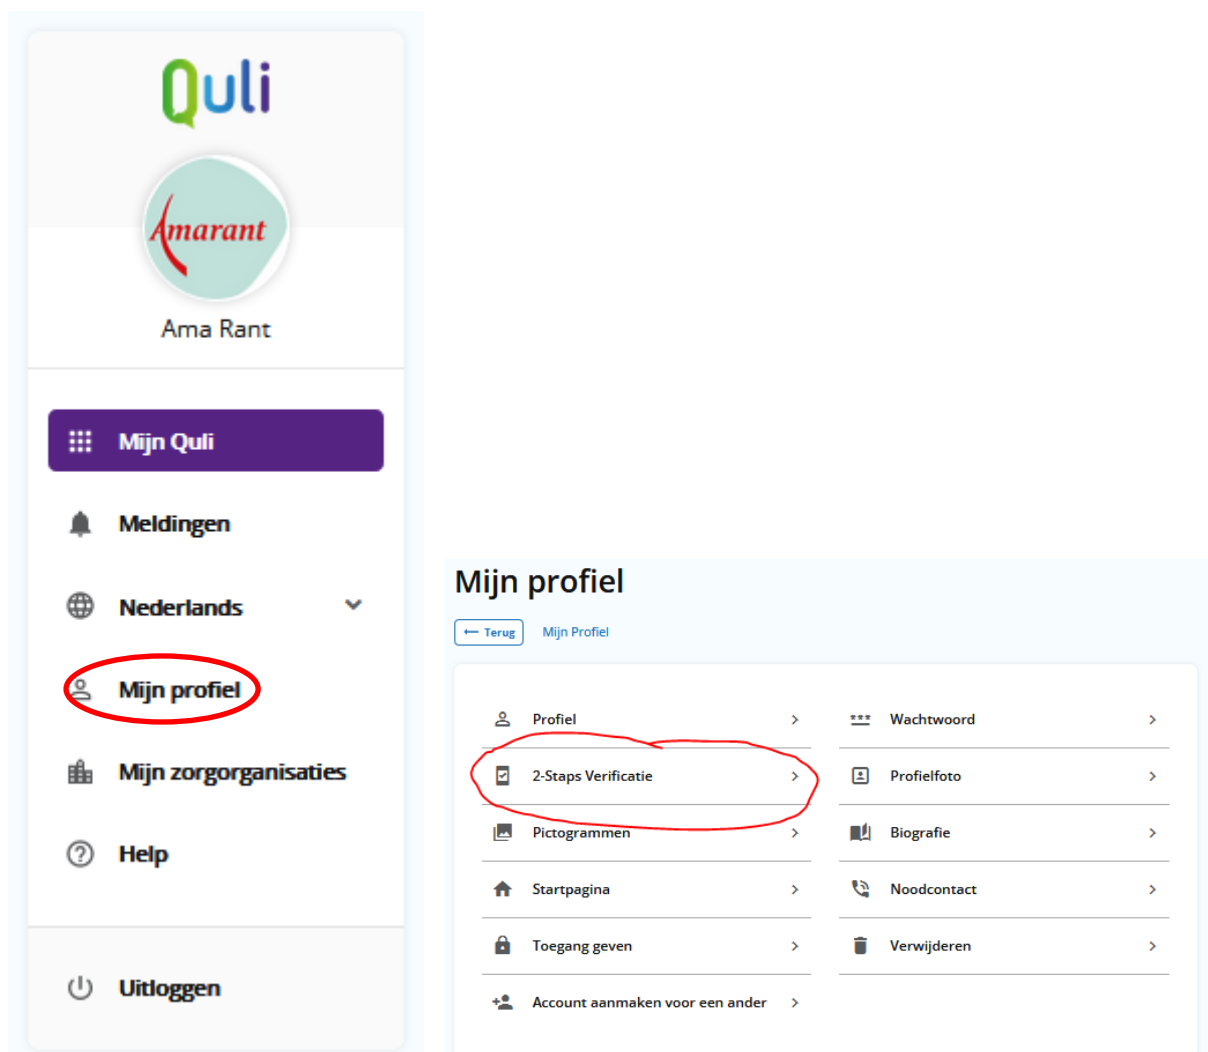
Quli

Amarant

Ama Rant

Mijn Quli

Meldingen

Nederlands

Mijn profiel

Mijn zorgorganisaties

Help

Uitloggen

Mijn profiel

Terug Mijn Profiel

Profiel

2-Staps Verificatie

Pictogrammen

Startpagina

Toegang geven

Account aanmaken voor een ander

Wachtwoord

Profielfoto

Biografie

Noodcontact

Verwijderen